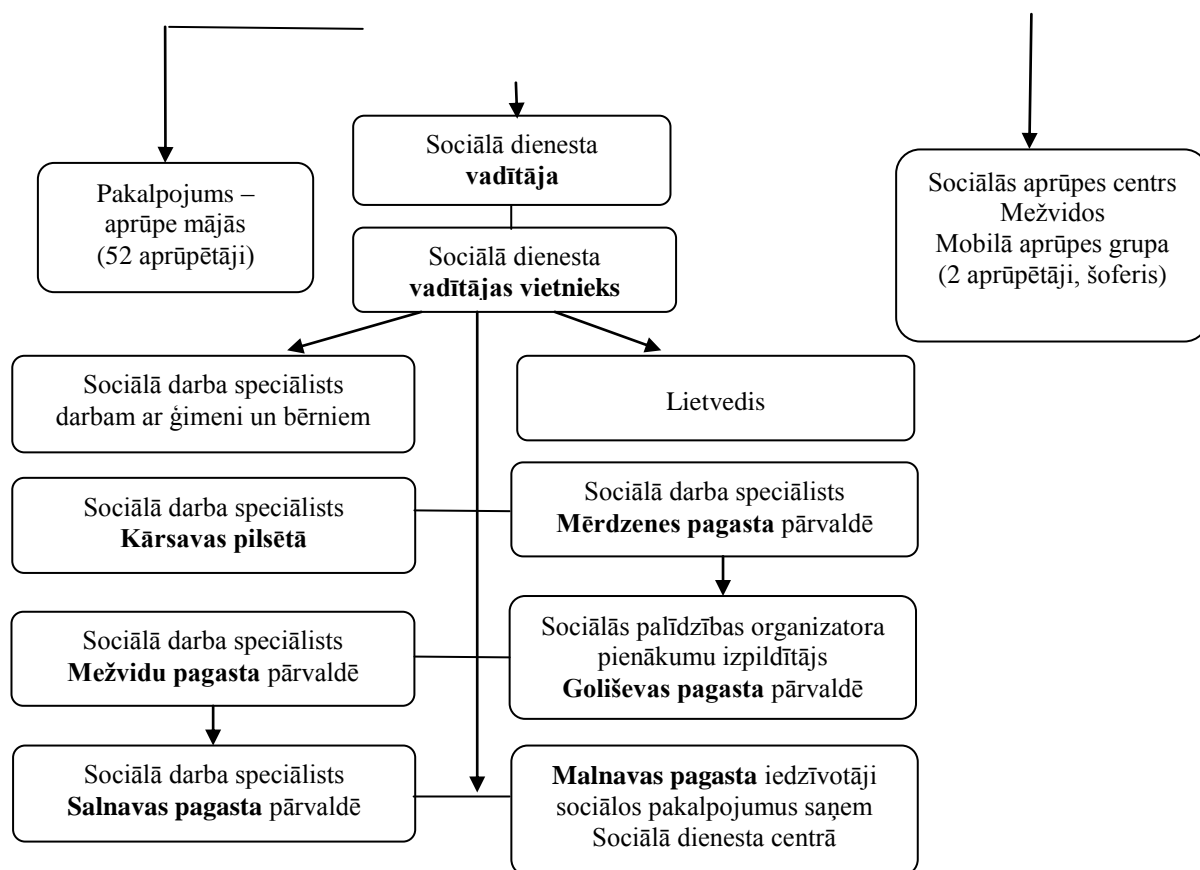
Pakalpojums – aprūpe mājās (52 aprūpētāji)

Sociālā dienesta **vadītāja**

Sociālā dienesta **vadītājas vietnieks**

Sociālās aprūpes centrs Mežvidos Mobilā aprūpes grupa (2 aprūpētāji, šoferis)

Sociālā darba speciālists darbam ar ģimeni un bērniem

Lietvedis

Sociālā darba speciālists **Kārsavas pilsētā**

Sociālā darba speciālists **Mērdzenes pagasta** pārvaldē

Sociālās palīdzības organizatora pienākumu izpildītājs **Goliševas pagasta** pārvaldē

Sociālā darba speciālists **Mežvidu pagasta** pārvaldē

Sociālā darba speciālists **Salnavas pagasta** pārvaldē

**Malnavas pagasta** iedzīvotāji sociālos pakalpojumus saņem Sociālā dienesta centrā